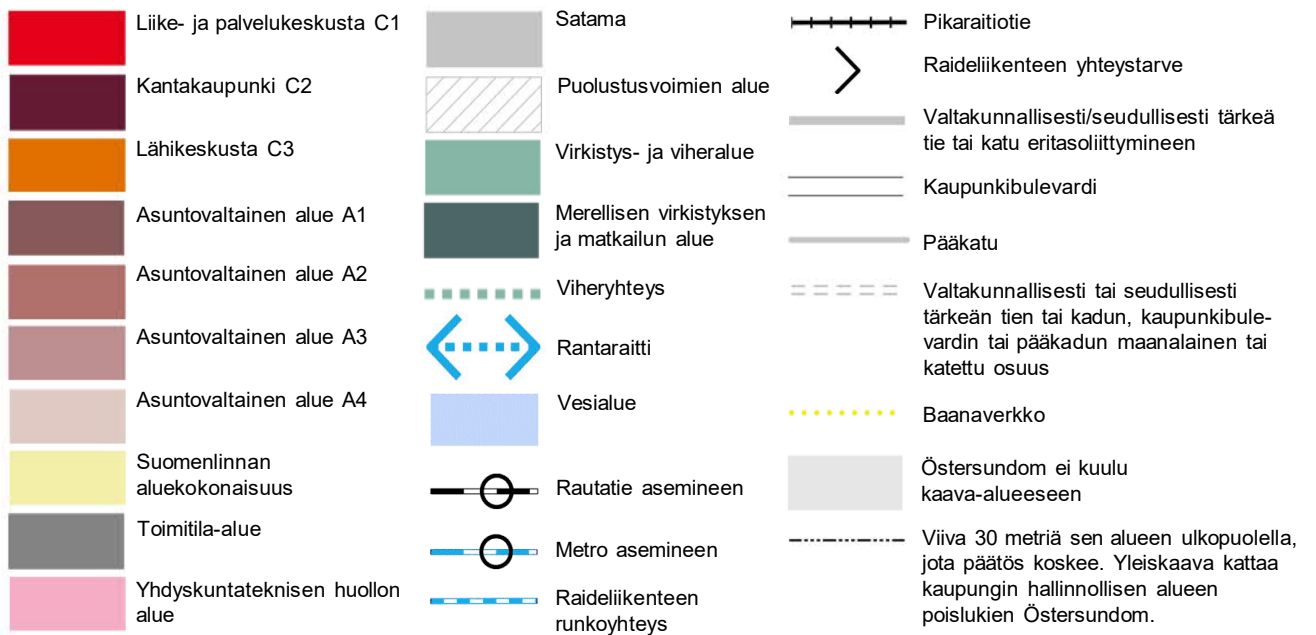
Liike- ja palvelukeskusta C1

Kantakaupunki C2

Lähikeskusta C3

Asuntovaltainen alue A1

Asuntovaltainen alue A2

Asuntovaltainen alue A3

Asuntovaltainen alue A4

Suomenlinnan aluekokonaisuus

Toimitila-alue

Yhdyskuntateknisen huollon alue

Satama

Puolustusvoimien alue

Virkistys- ja viheralue

Merellisen virkistyksen ja matkailun alue

Viheryhteys

Rantaraitti

Vesialue

Rautatie asemineen

Metro asemineen

Raideliikenteen runkoyhteys

Pikaraitiotie

Raideliikenteen yhteystarve

Valtakunnallisesti/seudullisesti tärkeä tie tai katu eritasoliittymineen

Kaupunkibulevardi

Pääkatu

Valtakunnallisesti tai seudullisesti tärkeän tien tai kadun, kaupunkibulevardin tai pääkadun maanalainen tai katettu osuus

Baanaverkko

Östersundom ei kuulu kaava-alueeseen

Viiva 30 metriä sen alueen ulkopuolella, jota päätös koskee. Yleiskaava kattaa kaupungin hallinnollisen alueen poislukien Östersundom.